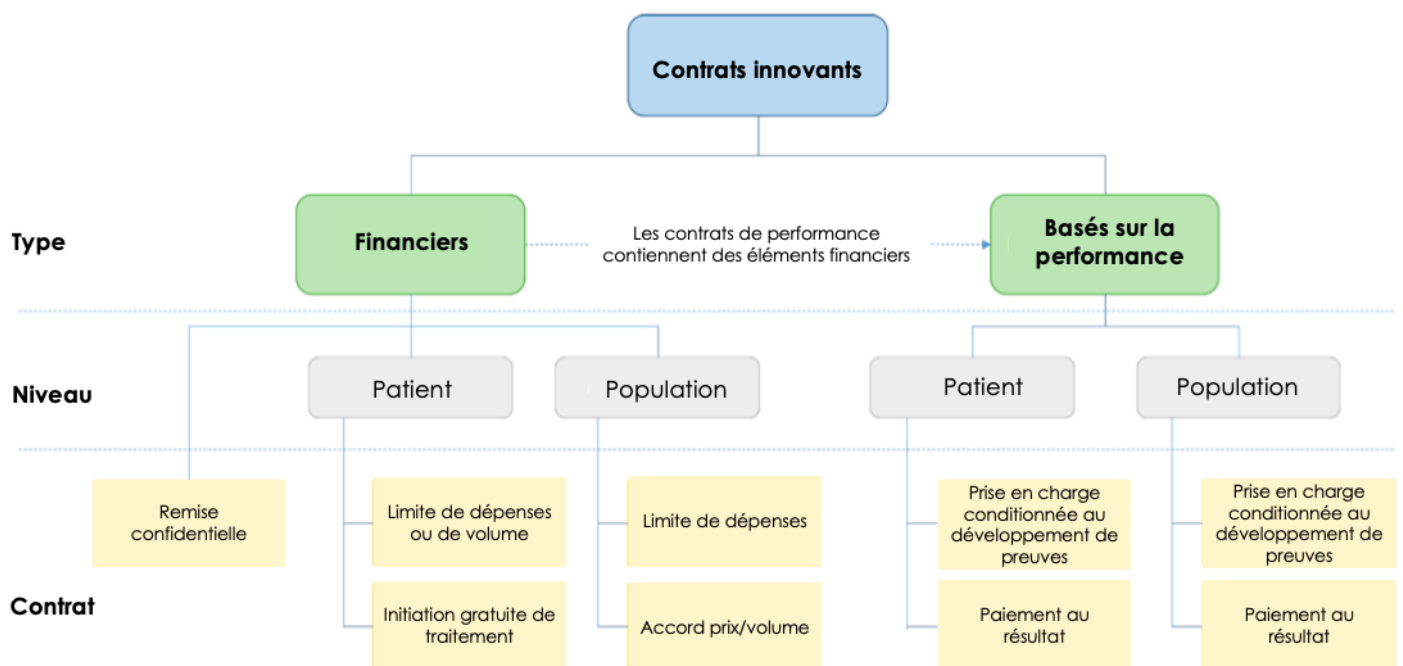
Contrats innovants

Type

Financiers

Les contrats de performance contiennent des éléments financiers

Basés sur la performance

Niveau

Patient

Population

Patient

Population

Remise confidentielle

Limite de dépenses ou de volume

Initiation gratuite de traitement

Limite de dépenses

Accord prix/volume

Prise en charge conditionnée au développement de preuves

Paiement au résultat

Prise en charge conditionnée au développement de preuves

Paiement au résultat

Contrat